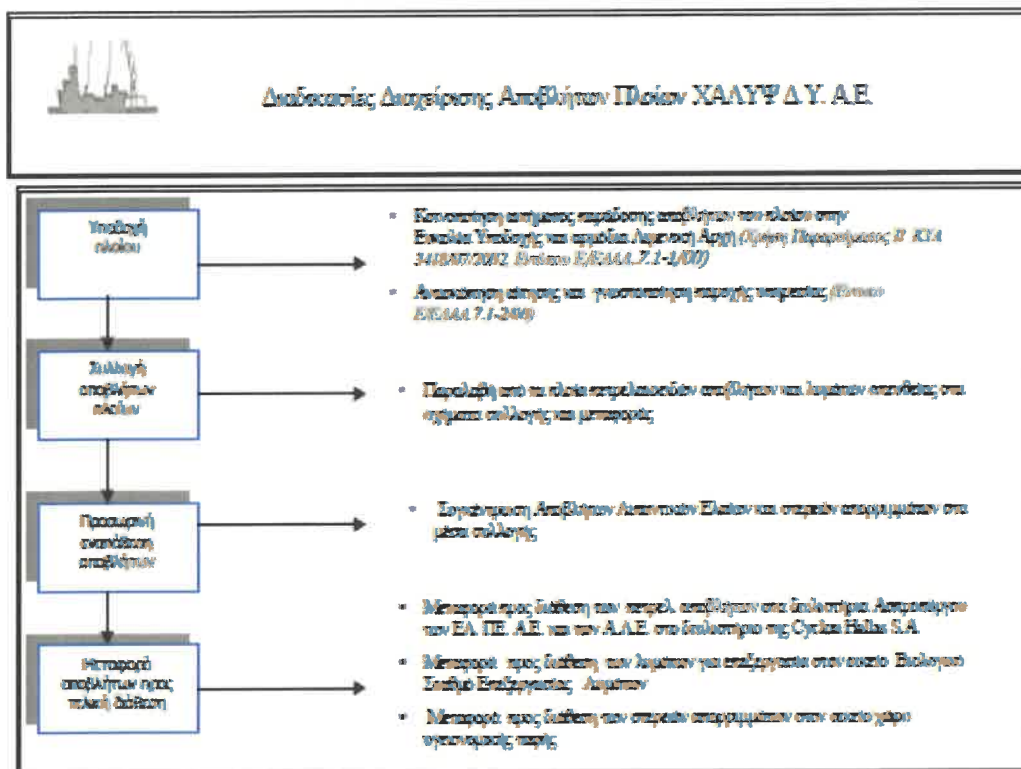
Διαδικασίες Διαχείρισης Αποβλήτων Πλοίων ΧΑΛΥΨ Δ.Υ. Α.Ε.

Υποδοχή πλοίου

Συλλογή αποβλήτων πλοίων

Προσωρινή αποθήκευση αποβλήτων

Μεταφορά αποβλήτων προς τελική διάθεση

- Κοινοποίηση εντύπου παράδοσης αποβλήτων του πλοίου στην Εταιρεία Υποδοχής και αρμόδια Λιμενική Αρχή (Πράξη Παραρτήματος Β' ΚΥΑ 3418/07/2002 Έντυπο ΕΚΔΑΑ 7.1-1/00)

- Αναπαραγωγή αίτησης και γνωστοποίηση παροχής υπηρεσίας (Έντυπο ΕΚΔΑΑ 7.1-2/00)

- Παραλαβή από τα πλοία πετρελαιοειδών αποβλήτων και λυμάτων απευθείας στα οχήματα συλλογής και μεταφοράς

- Συγκέντρωση Αποβλήτων Λιπαντικών Ελαίων και στερεών απορριμμάτων στα μέσα συλλογής

- Μεταφορά προς διάθεση των πετρελ. αποβλήτων στα διυλιστήρια Ασπροπύργου των ΕΛ. ΠΕ. Α.Ε. και των Α.Α.Ε. στο διυλιστήριο της Cyclon Hellas S.A.

- Μεταφορά προς διάθεση των λυμάτων για επεξεργασία στον οικείο Βιολογικό Σταθμό Επεξεργασίας Λυμάτων

- Μεταφορά προς διάθεση των στερεών απορριμμάτων στον οικείο χώρο υγειονομικής ταφής